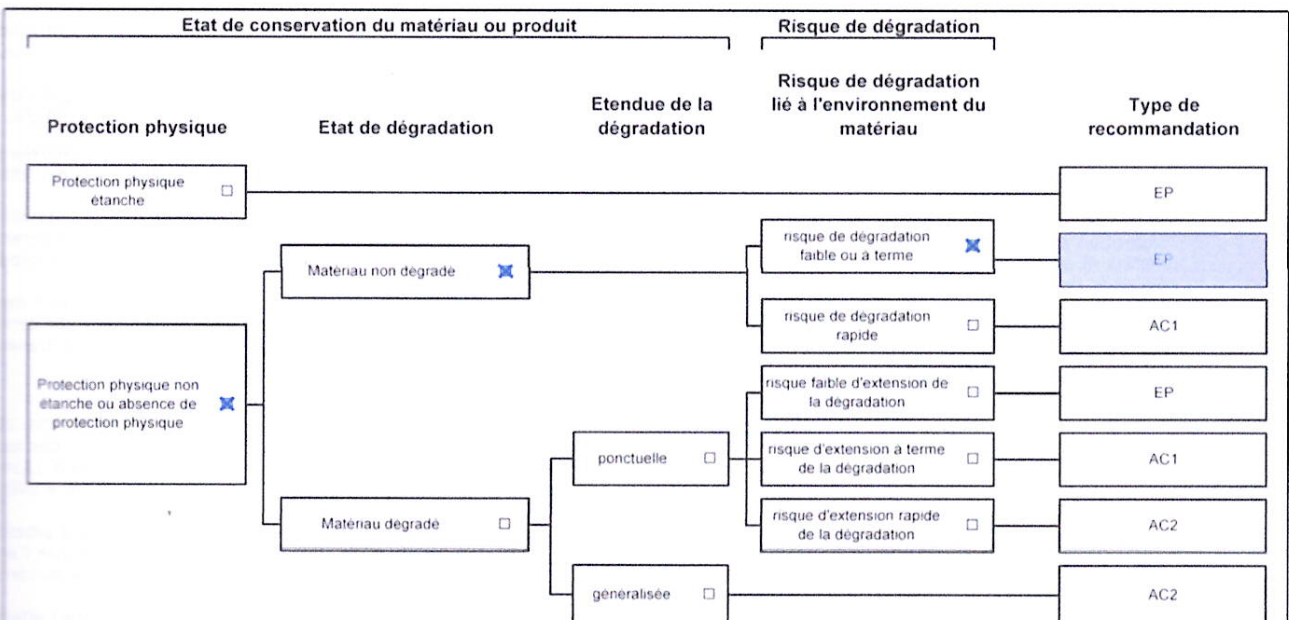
Etat de conservation du matériau ou produit

Risque de dégradation

Protection physique

Etat de dégradation

Etendue de la dégradation

Risque de dégradation lié à l'environnement du matériau

Type de recommandation

Protection physique étanche ☐

EP

Matériau non dégradé ☒

risque de dégradation faible ou à terme ☒

EP

risque de dégradation rapide ☐

AC1

Protection physique non étanche ou absence de protection physique ☒

risque faible d'extension de la dégradation ☐

EP

ponctuelle ☐

risque d'extension à terme de la dégradation ☐

AC1

Matériau dégradé ☐

risque d'extension rapide de la dégradation ☐

AC2

généralisée ☐

AC2